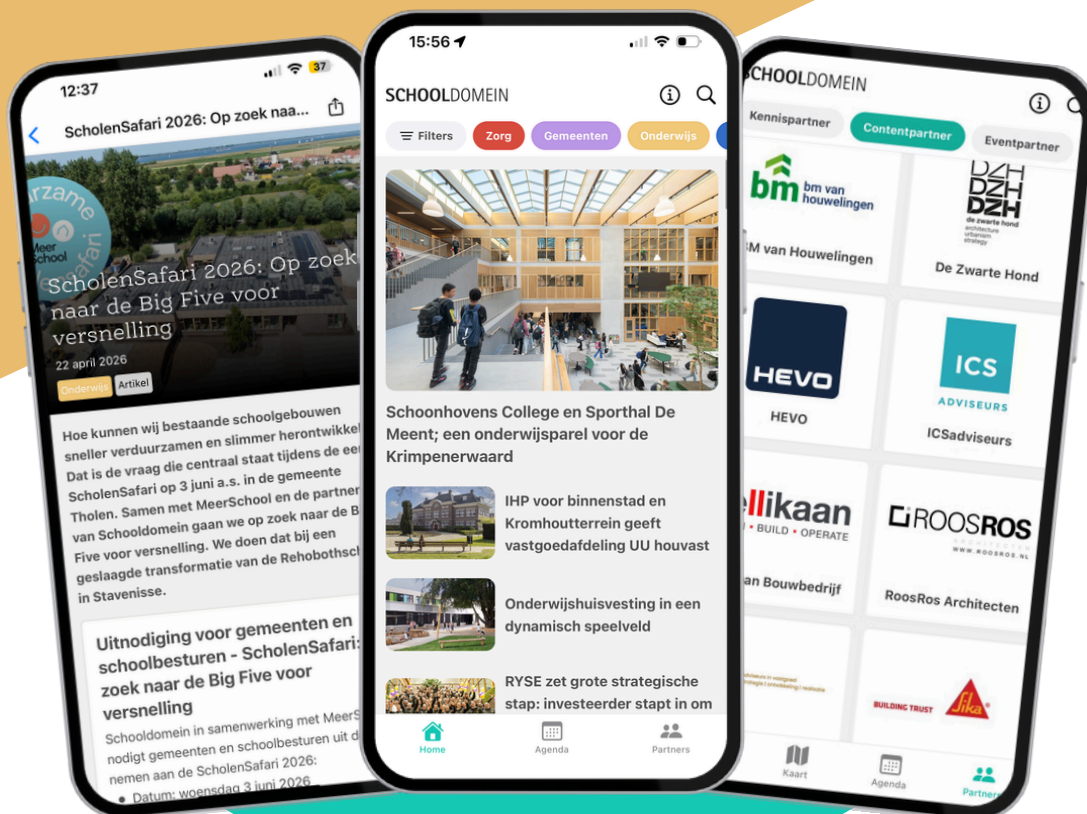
12:37

ScholenSafari 2026: Op zoek naa...

urzame
Meer
School
Safari

ScholenSafari 2026: Op zoek naar de Big Five voor versnelling

22 april 2026

Onderwijs Artikel

Hoe kunnen wij bestaande schoolgebouwen sneller verduurzamen en slimmer herontwikkel Dat is de vraag die centraal staat tijdens de ee ScholenSafari op 3 juni a.s. in de gemeente Tholen. Samen met MeerSchool en de partner van Schooldomein gaan we op zoek naar de B Five voor versnelling. We doen dat bij een geslaagde transformatie van de Rehobothsch in Stavenisse.

Uitnodiging voor gemeenten en schoolbesturen - ScholenSafari: zoek naar de Big Five voor versnelling

Schooldomein in samenwerking met MeerS nodigt gemeenten en schoolbesturen uit d nemen aan de ScholenSafari 2026:

• Datum: woensdag 3 juni 2026

15:56

SCHOOLDOMEIN

Filters Zorg Gemeenten Onderwijs

Schoonhovens College en Sporthal De Meent; een onderwijsparel voor de Krimpenerwaard

IHP voor binnenstad en Kromhoutterrein geeft vastgoedafdeling UU houvast

Onderwijshuisvesting in een dynamisch speelveld

RYSE zet grote strategische stap: investeerder stapt in om

Home Agenda Partners

SCHOOLDOMEIN

Kennispartner Contentpartner Eventpartner

bm bm van houwelingen

BM van Houwelingen

DZH DZH DZH de zwarte hond architecture urbanism strategy

De Zwarte Hond

HEVO

HEVO

ICS ADVISEURS

ICSadviseurs

ellikaan · BUILD · OPERATE

an Bouwbedrijf

ROOSROS WWW.ROOSROS.NL

RoosRos Architecten

BUILDING TRUST Sika

Kaart Agenda Partners